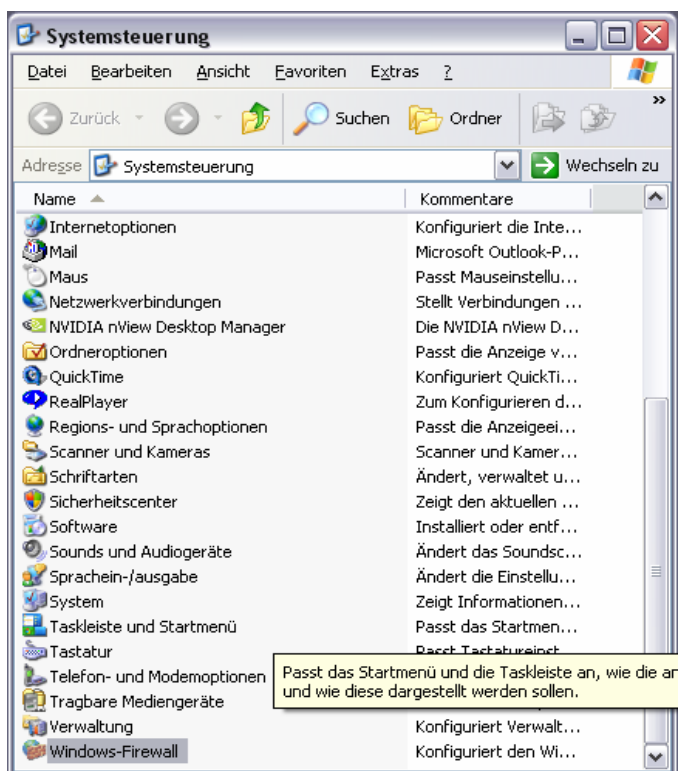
Systemsteuerung

Datei Bearbeiten Ansicht Favoriten Extras ?

Zurück Suchen Ordner

Adresse Systemsteuerung Wechseln zu

| Name | Kommentare |
|---|---|
| Internetoptionen | Konfiguriert die Inte... |
| Mail | Microsoft Outlook-P... |
| Maus | Passt Mauseinstellu... |
| Netzwerkverbindungen | Stellt Verbindungen ... |
| NVIDIA nView Desktop Manager | Die NVIDIA nView D... |
| Ordneroptionen | Passt die Anzeige v... |
| QuickTime | Konfiguriert QuickTi... |
| RealPlayer | Zum Konfigurieren d... |
| Regions- und Sprachoptionen | Passt die Anzeigeei... |
| Scanner und Kameras | Scanner und Kamer... |
| Schriftarten | Ändert, verwaltet u... |
| Sicherheitscenter | Zeigt den aktuellen ... |
| Software | Installiert oder entf... |
| Sounds und Audiogeräte | Ändert das Soundsc... |
| Sprachein-/ausgabe | Ändert die Einstellu... |
| System | Zeigt Informationen... |
| Taskleiste und Startmenü | Passt das Startmen... |
| Tastatur | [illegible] |
| Telefon- und Modemoptionen | |
| Tragbare Mediengeräte | |
| Verwaltung | Konfiguriert Verwalt... |
| Windows-Firewall | Konfiguriert den Wi... |

Passt das Startmenü und die Taskleiste an, wie die an und wie diese dargestellt werden sollen.